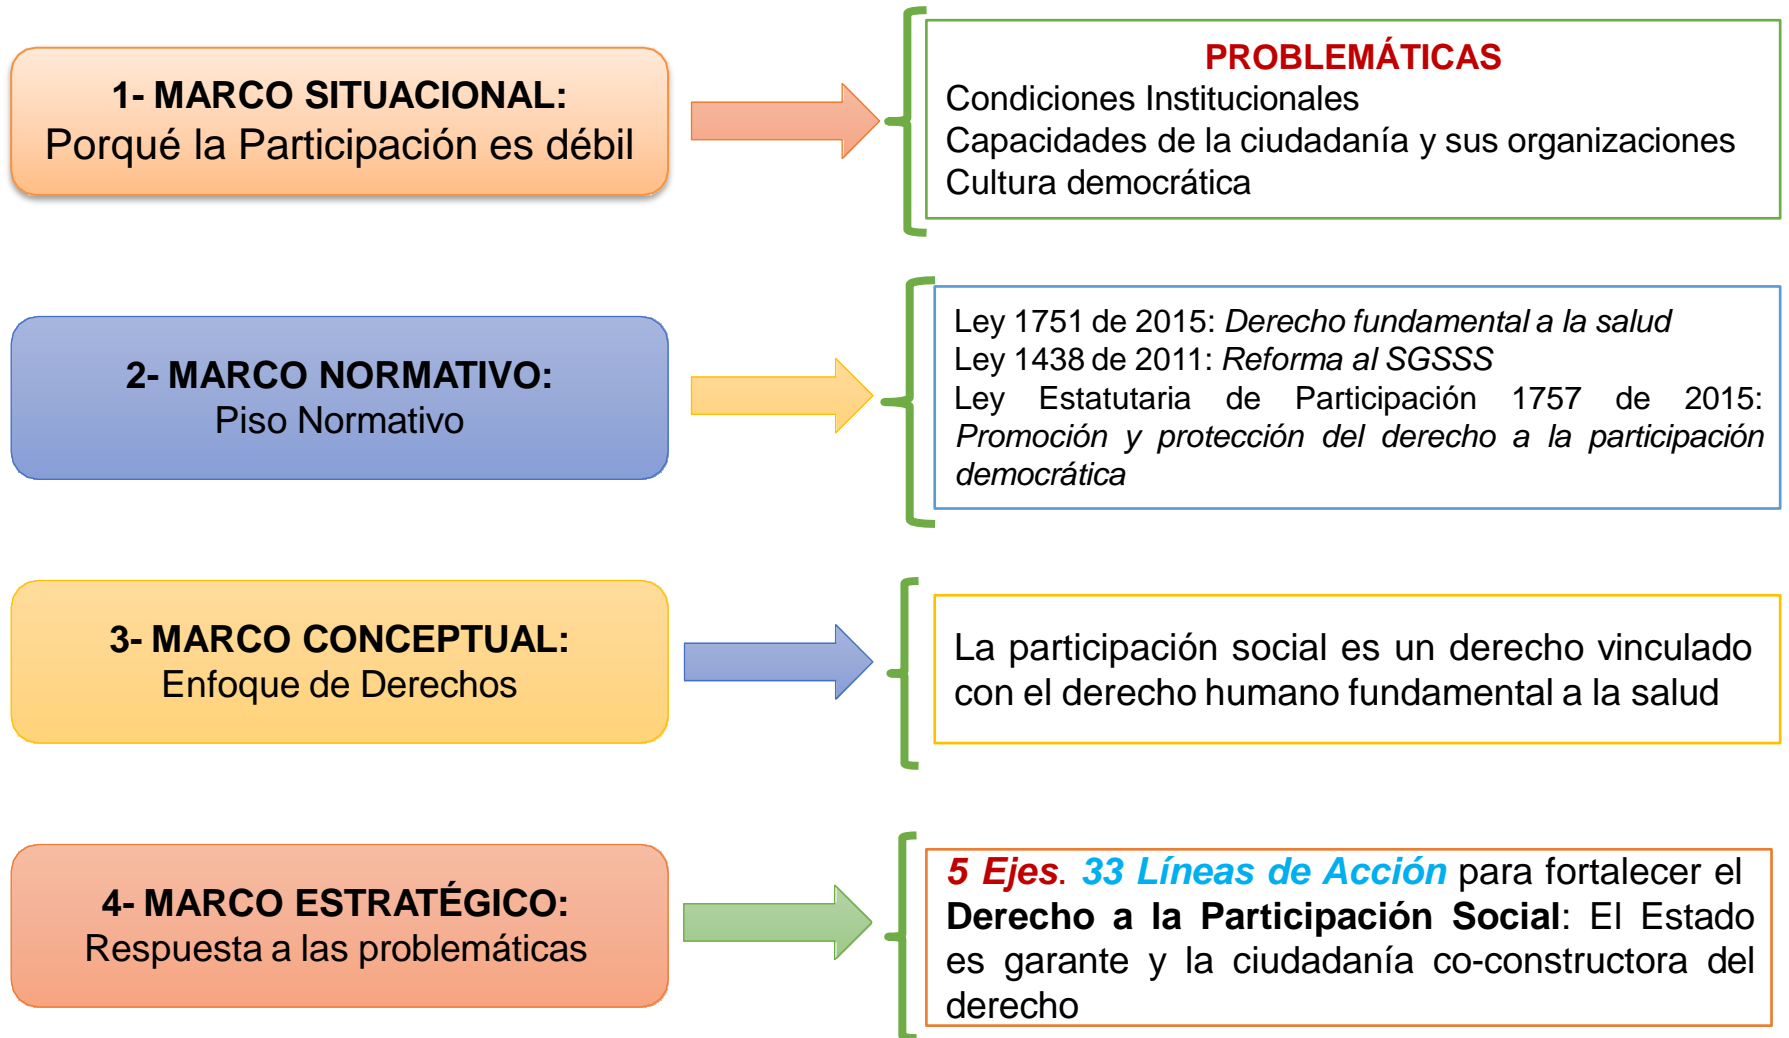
1- MARCO SITUACIONAL:
Porqué la Participación es débil

PROBLEMÁTICAS
Condiciones Institucionales
Capacidades de la ciudadanía y sus organizaciones
Cultura democrática

2- MARCO NORMATIVO:
Piso Normativo

Ley 1751 de 2015: *Derecho fundamental a la salud*
Ley 1438 de 2011: *Reforma al SGSSS*
Ley Estatutaria de Participación 1757 de 2015: *Promoción y protección del derecho a la participación democrática*

3- MARCO CONCEPTUAL:
Enfoque de Derechos

La participación social es un derecho vinculado con el derecho humano fundamental a la salud

4- MARCO ESTRATÉGICO:
Respuesta a las problemáticas

*5 Ejes*. *33 Líneas de Acción* para fortalecer el **Derecho a la Participación Social**: El Estado es garante y la ciudadanía co-constructora del derecho